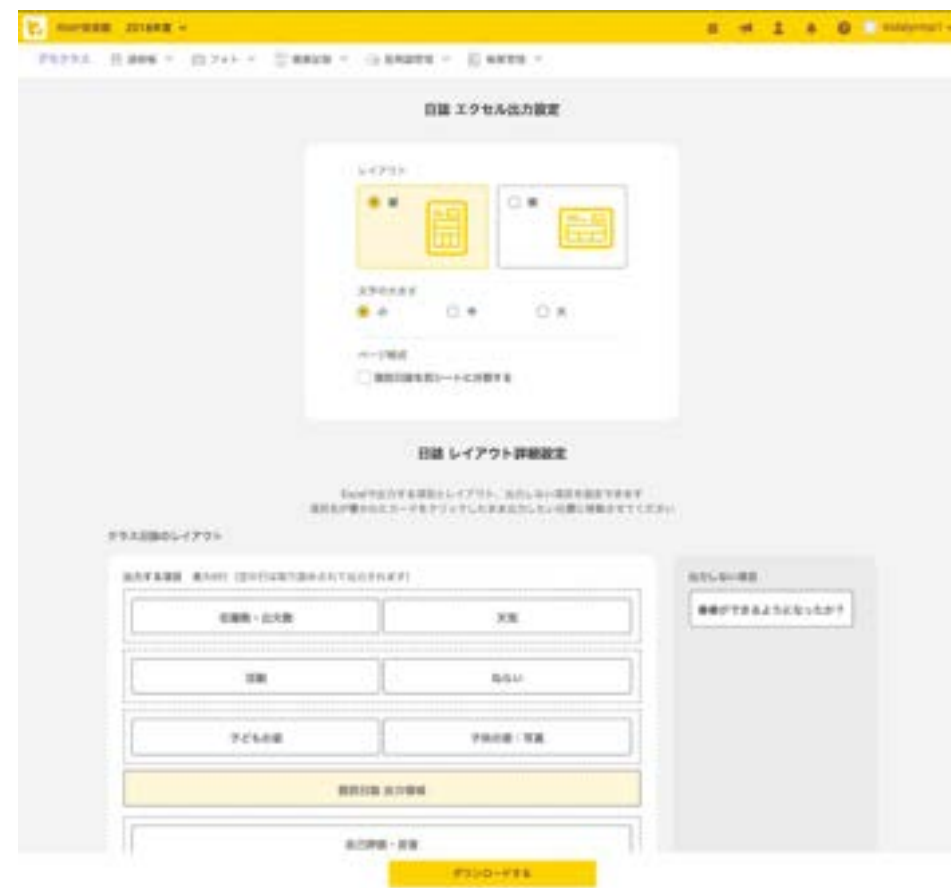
日誌 エクセル出力設定

レイアウト

縦

横

文字の大きさ

小

中

大

ページ設定

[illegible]

日誌 レイアウト詳細設定

Excelで出力する項目とレイアウト、出力しない項目を設定できます
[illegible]

クラス日誌のレイアウト

出力する項目 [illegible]

出力しない項目

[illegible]

天気

活動

ねらい

子どもの姿

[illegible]

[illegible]

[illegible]

ダウンロードする